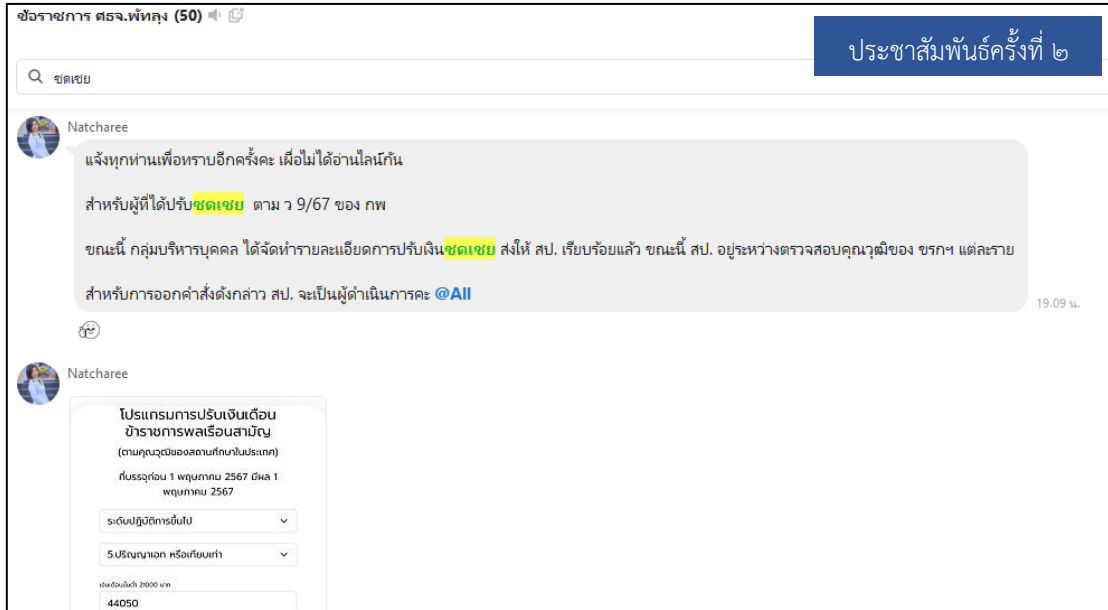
ข้อราชการ ศธจ.พัทลุง (50)

ประชาสัมพันธ์ครั้งที่ ๒

ชดเชย

Natcharee

แจ้งทุกท่านเพื่อทราบอีกครั้งคะ เผื่อไม่ได้อ่านไลน์กัน

สำหรับผู้ที่ได้ปรับชดเชย ตาม ว 9/67 ของ กพ

ขณะนี้ กลุ่มบริหารบุคคล ได้จัดทำรายละเอียดการปรับเงินชดเชย ส่งให้ สป. เรียบร้อยแล้ว ขณะนี้ สป. อยู่ระหว่างตรวจสอบคุณวุฒิของ ขรกฯ แต่ละราย

สำหรับการออกคำสั่งดังกล่าว สป. จะเป็นผู้ดำเนินการคะ @All

19.09 น.

Natcharee

โปรแกรมการปรับเงินเดือน ข้าราชการพลเรือนสามัญ

(ตามคุณวุฒิของสถานศึกษาในประเทศ)

ที่บรรจุก่อน 1 พฤษภาคม 2567 มีผล 1 พฤษภาคม 2567

ระดับปฏิบัติการขึ้นไป

5.ปริญญาเอก หรือเทียบเท่า

เงินเดือนขั้นต่ำ 21000 บาท

44050